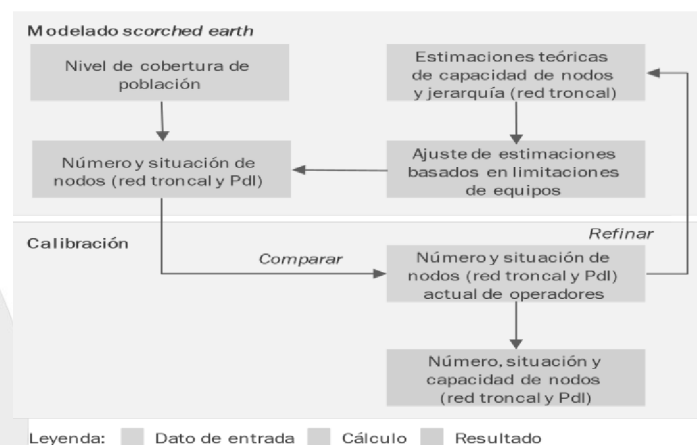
Modelado scorched earth

Nivel de cobertura de población

Estimaciones teóricas de capacidad de nodos y jerarquía (red troncal)

Número y situación de nodos (red troncal y PdI)

Ajuste de estimaciones basados en limitaciones de equipos

Calibración

Refinar

Comparar

Número y situación de nodos (red troncal y PdI) actual de operadores

Número, situación y capacidad de nodos (red troncal y PdI)

Leyenda: Dato de entrada Cálculo Resultado